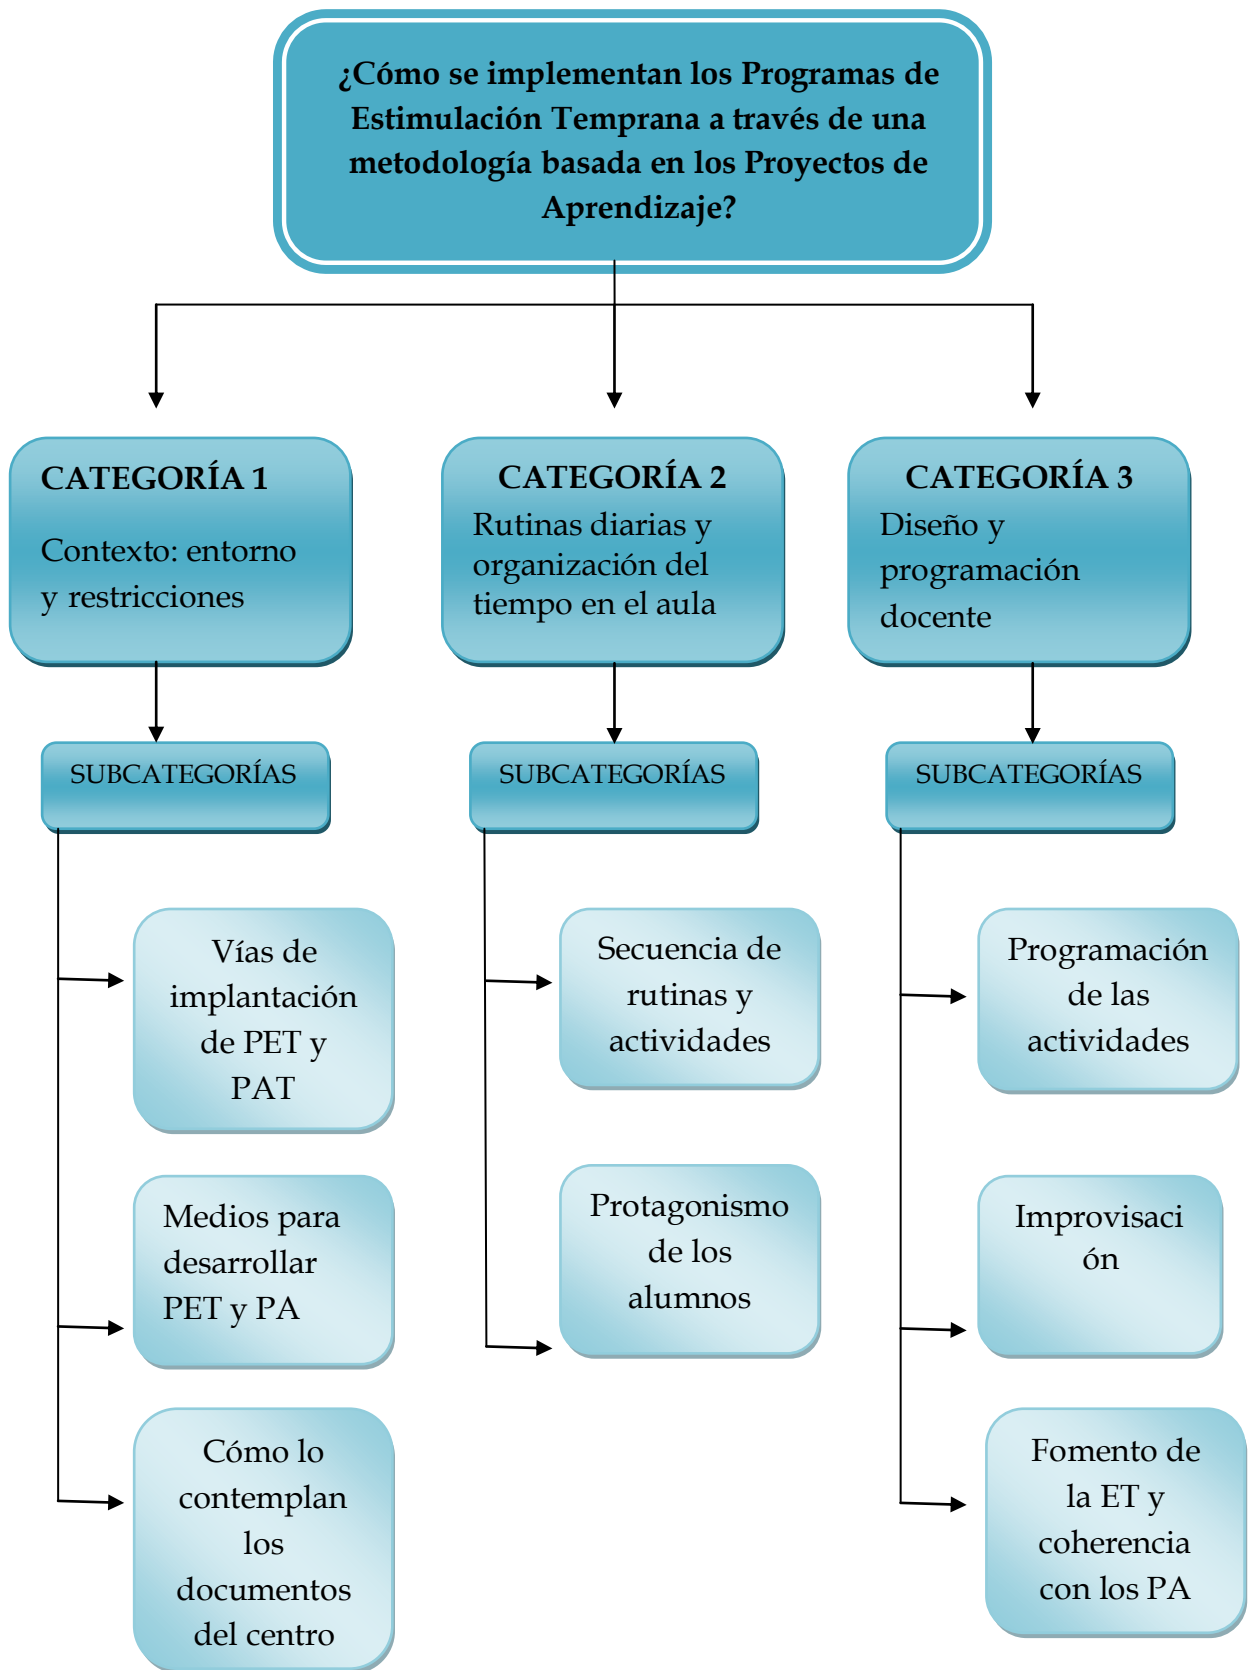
¿Cómo se implementan los Programas de Estimulación Temprana a través de una metodología basada en los Proyectos de Aprendizaje?

CATEGORÍA 1
Contexto: entorno y restricciones

CATEGORÍA 2
Rutinas diarias y organización del tiempo en el aula

CATEGORÍA 3
Diseño y programación docente

SUBCATEGORÍAS

SUBCATEGORÍAS

SUBCATEGORÍAS

Vías de implantación de PET y PAT

Medios para desarrollar PET y PA

Cómo lo contemplan los documentos del centro

Secuencia de rutinas y actividades

Protagonismo de los alumnos

Programación de las actividades

Improvisaci ón

Fomento de la ET y coherencia con los PA